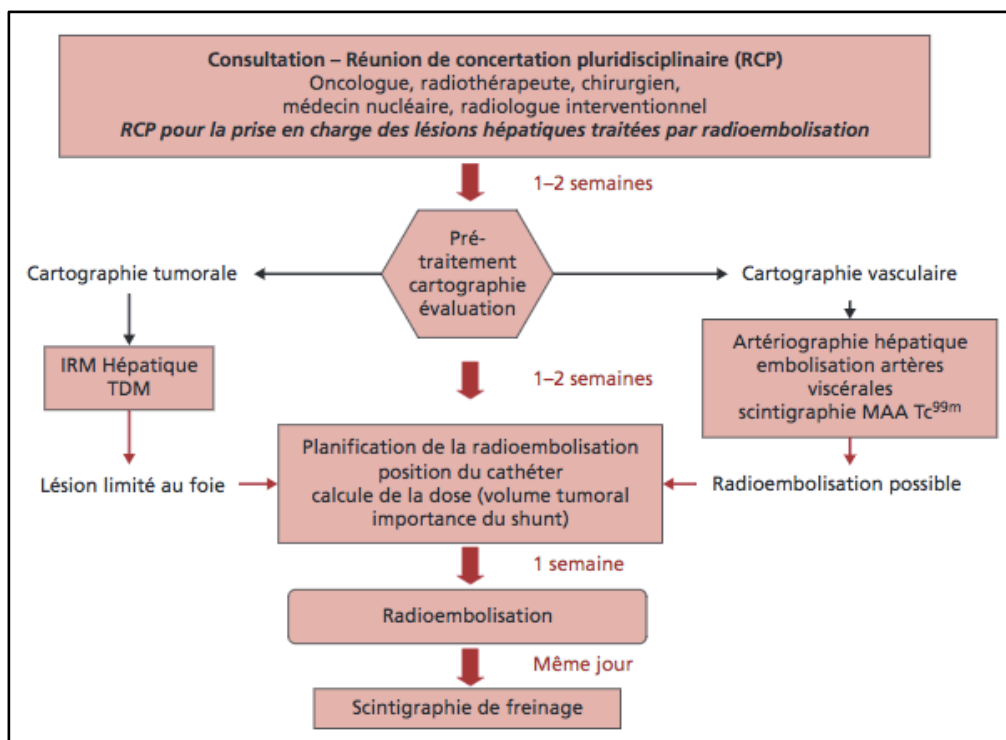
**Consultation – Réunion de concertation pluridisciplinaire (RCP)**
Oncologue, radiothérapeute, chirurgien, médecin nucléaire, radiologue interventionnel
***RCP pour la prise en charge des lésions hépatiques traitées par radioembolisation***

1–2 semaines

Pré-traitement cartographie évaluation

Cartographie tumorale

Cartographie vasculaire

IRM Hépatique TDM

Artériographie hépatique embolisation artères viscérales scintigraphie MAA Tc$^{99m}$

1–2 semaines

Lésion limité au foie

Planification de la radioembolisation position du cathéter calcule de la dose (volume tumoral importance du shunt)

Radioembolisation possible

1 semaine

Radioembolisation

Même jour

Scintigraphie de freinage